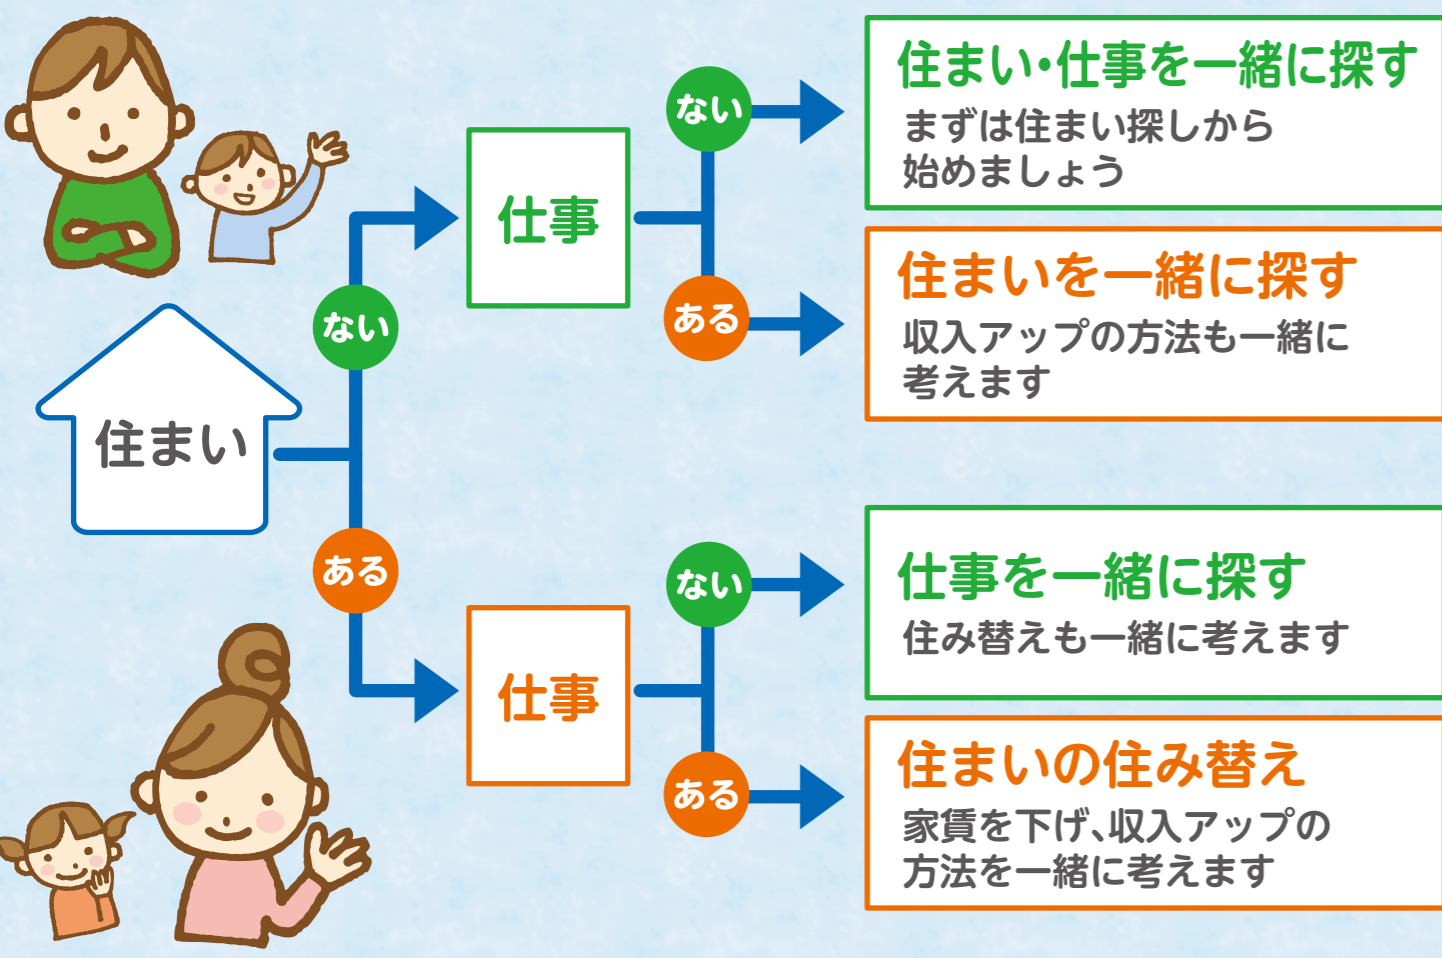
住まい

ない

仕事

ない

住まい・仕事を一緒に探す
まずは住まい探しから始めましょう

ある

住まいを一緒に探す
収入アップの方法も一緒に考えます

ある

仕事

ない

仕事を一緒に探す
住み替えも一緒に考えます

ある

住まいの住み替え
家賃を下げ、収入アップの方法を一緒に考えます